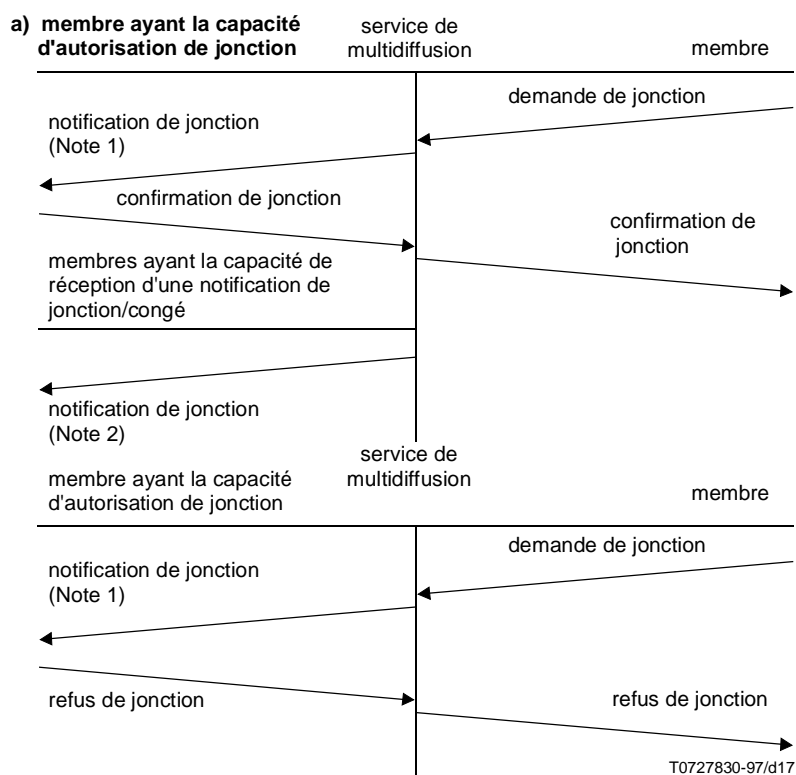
a) membre ayant la capacité d'autorisation de jonction

service de multidiffusion

membre

demande de jonction

notification de jonction (Note 1)

confirmation de jonction

confirmation de jonction

membres ayant la capacité de réception d'une notification de jonction/congé

notification de jonction (Note 2)

membre ayant la capacité d'autorisation de jonction

service de multidiffusion

membre

demande de jonction

notification de jonction (Note 1)

refus de jonction

refus de jonction

T0727830-97/d17